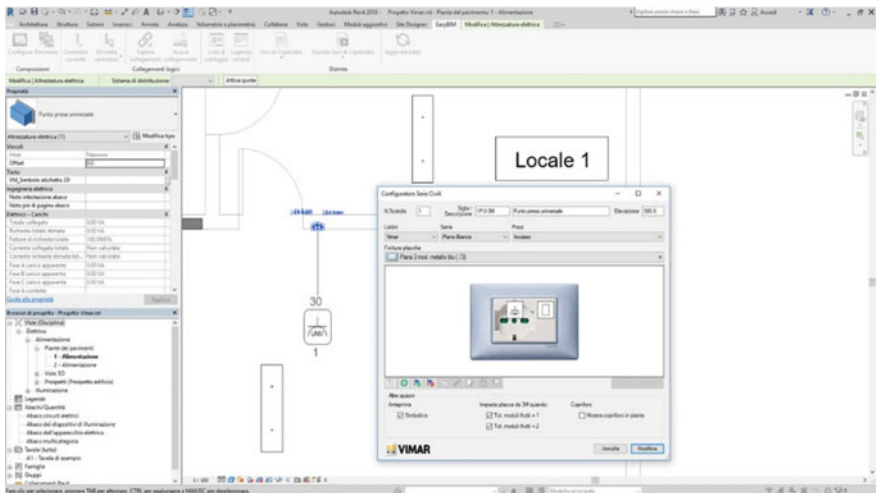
Autodesk Revit 2016 - Progetto Vimar.rvt - Pianta del pavimento: 1 - Alimentazione

Architettura Struttura Sistemi Inserisci Annota Analizza Volumetrie e planimetria Collabora Vista Gestisci Moduli aggiuntivi Site Designer EasyBIM Modifica | Attrezzatura elettrica

Composizioni

Collegamenti logici

Sistema

Modifica | Attrezzatura elettrica

Sistema di distribuzione

Attiva quote

Proprietà

Punto presa universale

Attrezzatura elettrica (1)

Modifica tipo

Vincoli

Host

Offset

Testo

VM_Simbolo etichetta 2D

Ingegneria elettrica

Note intestazione abaco

Note piè di pagina abaco

Elettrico - Carichi

Totale collegato

Richiesta totale stimata

Fattore di richiesta totale

Corrente collegata totale

Corrente richiesta stimata tot...

Fase A carico apparente

Fase B carico apparente

Fase C carico apparente

Fase A corrente

Guida alle proprietà

Applica

Browser di progetto - Progetto Vimar.rvt

Viste (Disciplina)

Elettrico

Alimentazione

Piante dei pavimenti

1 - Alimentazione

2 - Alimentazione

Viste 3D

Prospetti (Prospetto edificio)

Illuminazione

Legende

Abachi/Quantità

Abaco circuiti elettrici

Abaco dei dispositivi di illuminazione

Abaco dell'apparecchio elettrico

Abaco multicategoria

Tavole (tutto)

A1 - Tavola di esempio

Famiglie

Gruppi

Locale 1

30

1

Configuratore Serie Civili

N.Scatola 1

Sigla / Descrizione

Punto presa universale

Elevazione 300.0

Listini

Serie

Posa

Plana Bianco

Incasso

Finiture placche

Plana 3 mod. metallo blu ( 73)

Altre opzioni

Anteprima

Simbolica

Imposta placca da 3M quando:

Tot. moduli frutti = 1

Tot. moduli frutti = 2

Copriforo

Mostra copriforo in pianta

VIMAR

Annulla

Modifica